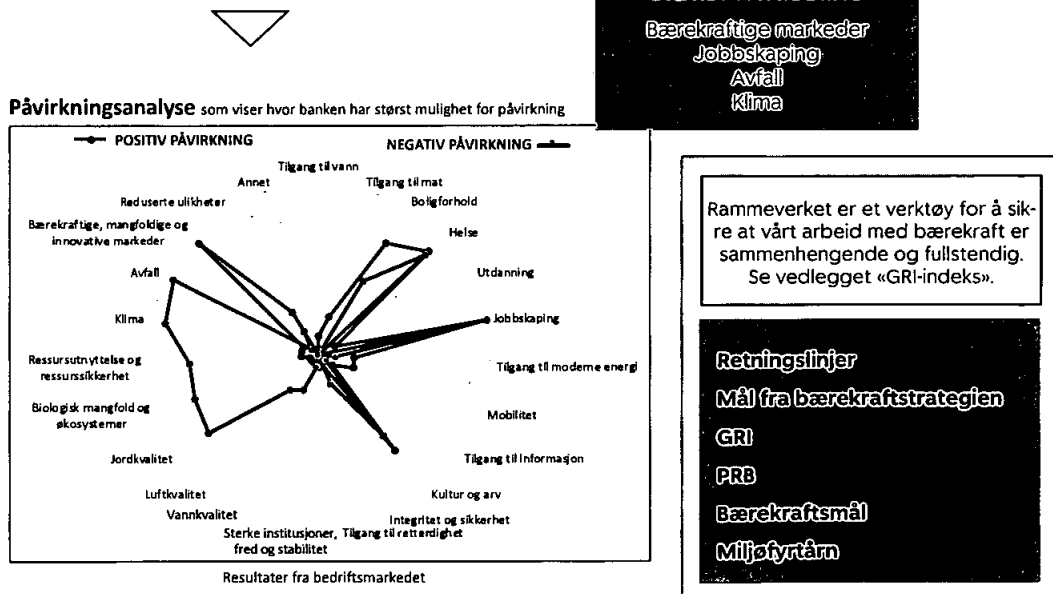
Bærekraftige markeder
Jobbskaping
Avfall
Klima

**Påvirkningsanalyse** som viser hvor banken har størst mulighet for påvirkning

POSITIV PÅVIRKNING

NEGATIV PÅVIRKNING

Tilgang til vann
Annet
Tilgang til mat
Reduserte ulikheter
Boligforhold
Bærekraftige, mangfoldige og innovative markeder
Helse
Utdanning
Avfall
Jobbskaping
Klima
Ressursutnyttelse og ressurssikkerhet
Tilgang til moderne energi
Biologisk mangfold og økosystemer
Mobilitet
Jordkvalitet
Tilgang til informasjon
Luftkvalitet
Kultur og arv
Vannkvalitet
Integritet og sikkerhet
Sterke institusjoner, fred og stabilitet
Tilgang til rettferdighet

Resultater fra bedriftsmarkedet

Rammeverket er et verktøy for å sikre at vårt arbeid med bærekraft er sammenhengende og fullstendig. Se vedlegget «GRI-indeks».

Retningslinjer
Mål fra bærekraftstrategien
GRI
PRB
Bærekraftsmål
Miljøfyrtårn